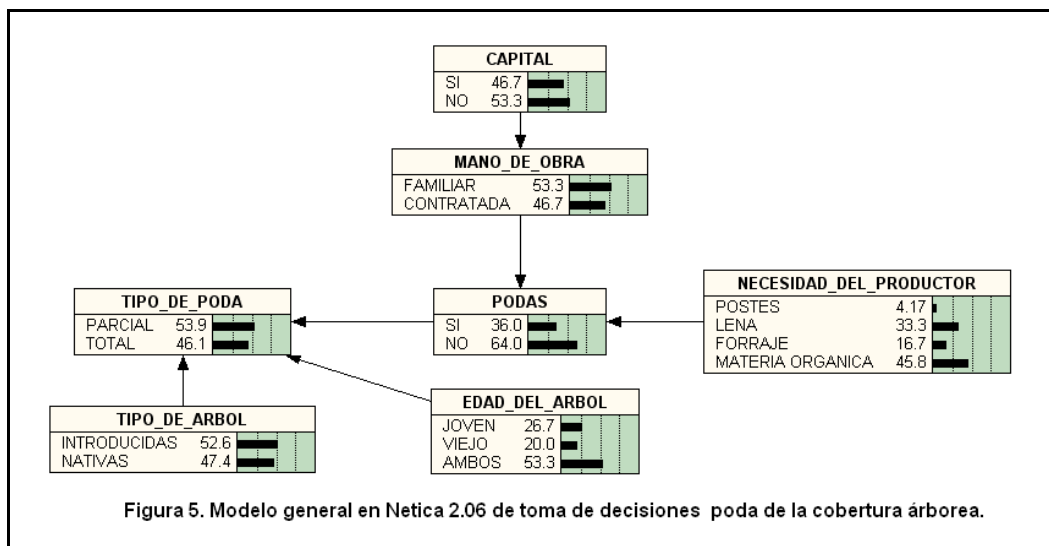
CAPITAL
SI 46.7
NO 53.3

MANO_DE_OBRA
FAMILIAR 53.3
CONTRATADA 46.7

TIPO_DE_PODA
PARCIAL 53.9
TOTAL 46.1

PODAS
SI 36.0
NO 64.0

NECESIDAD_DEL_PRODUCTOR
POSTES 4.17
LENA 33.3
FORRAJE 16.7
MATERIA ORGANICA 45.8

TIPO_DE_ARBOL
INTRODUCIDAS 52.6
NATIVAS 47.4

EDAD_DEL_ARBOL
JOVEN 26.7
VIEJO 20.0
AMBOS 53.3

Figura 5. Modelo general en Netica 2.06 de toma de decisiones poda de la cobertura árborea.